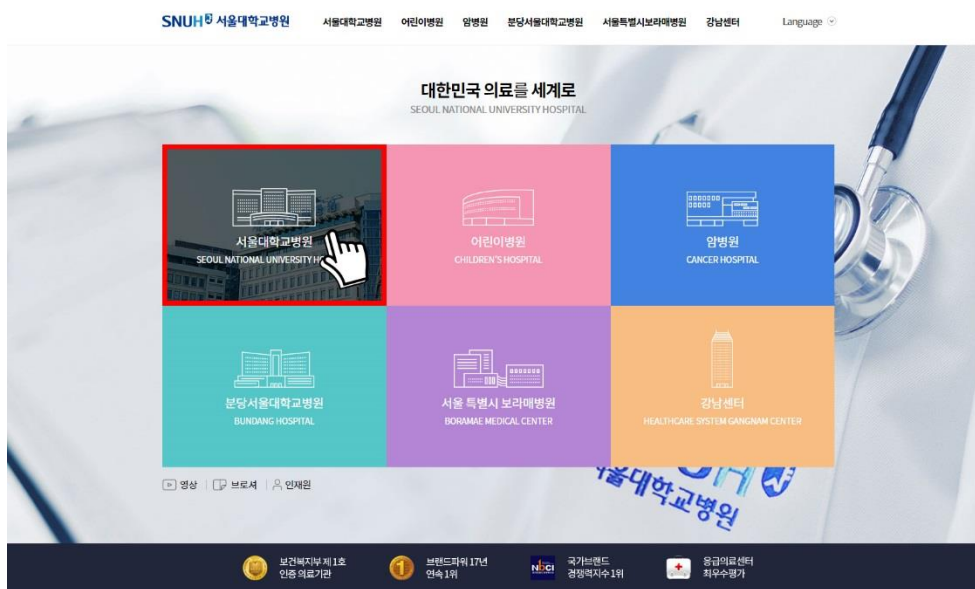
SNUH 서울대학교병원 서울대학교병원 어린이병원 암병원 분당서울대학교병원 서울특별시보라매병원 강남센터 Language

대한민국 의료를 세계로
SEOUL NATIONAL UNIVERSITY HOSPITAL

서울대학교병원
SEOUL NATIONAL UNIVERSITY H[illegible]

어린이병원
CHILDREN'S HOSPITAL

암병원
CANCER HOSPITAL

분당서울대학교병원
BUNDANG HOSPITAL

서울 특별시 보라매병원
BORAMAE MEDICAL CENTER

강남센터
HEALTHCARE SYSTEM GANGNAM CENTER

영상 | 브로셔 | 인재원

서울대학교병원

보건복지부 제1호 인증 의료기관

브랜드파워 17년 연속 1위

NBCI 국가브랜드 경쟁력지수 1위

응급의료센터 최우수평가